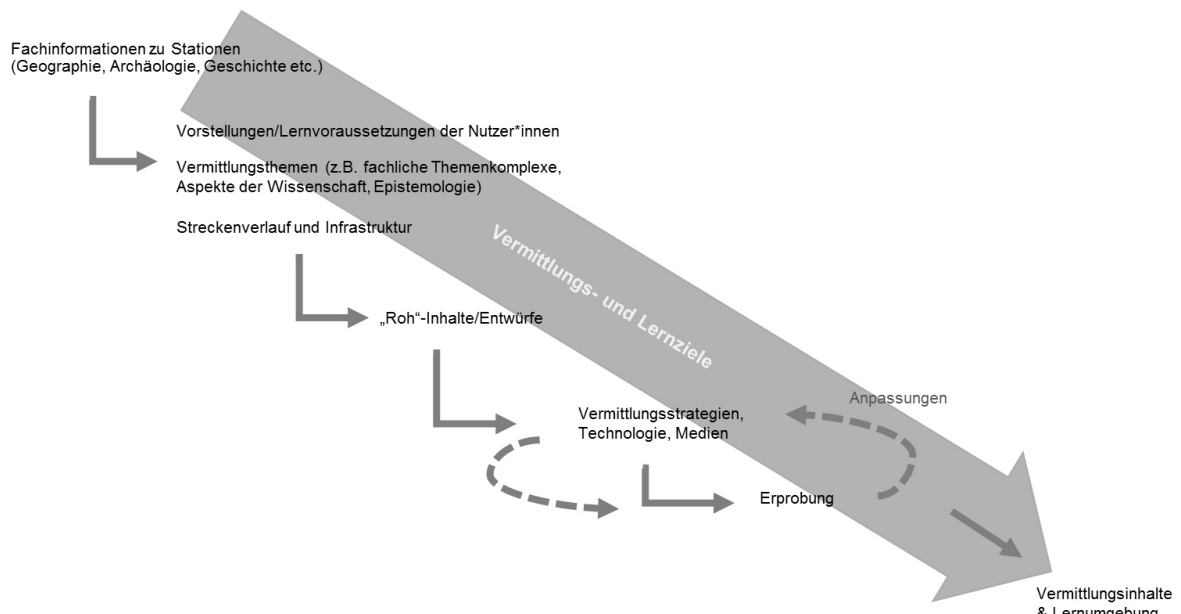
Fachinformationen zu Stationen
(Geographie, Archäologie, Geschichte etc.)

Vorstellungen/Lernvoraussetzungen der Nutzer*innen

Vermittlungsthemen (z.B. fachliche Themenkomplexe, Aspekte der Wissenschaft, Epistemologie)

Streckenverlauf und Infrastruktur

Vermittlungs- und Lernziele

„Roh"-Inhalte/Entwürfe

Anpassungen

Vermittlungsstrategien, Technologie, Medien

Erprobung

Vermittlungsinhalte & Lernumgebung